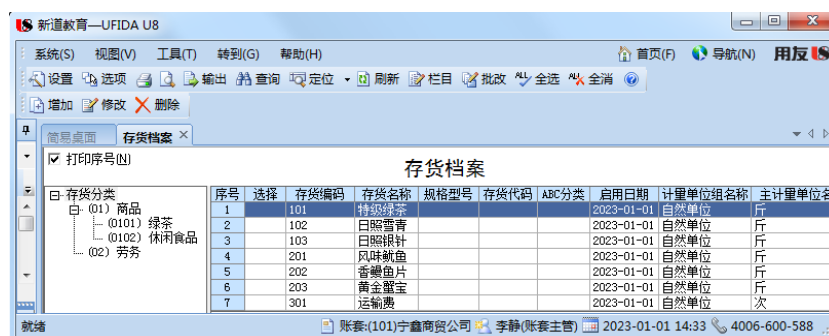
新道教育—UFIDA U8

系统(S) 视图(V) 工具(T) 转到(G) 帮助(H) 首页(F) 导航(N) 用友

设置 选项 输出 查询 定位 刷新 栏目 批改 全选 全消

增加 修改 删除

简易桌面 存货档案

打印序号(N)

存货档案

存货分类
(01) 商品
(0101) 绿茶
(0102) 休闲食品
(02) 劳务

| 序号 | 选择 | 存货编码 | 存货名称 | 规格型号 | 存货代码 | ABC分类 | 启用日期 | 计量单位组名称 | 主计量单位名 |
|---|---|---|---|---|---|---|---|---|---|
| 1 | | 101 | 特级绿茶 | | | | 2023-01-01 | 自然单位 | 斤 |
| 2 | | 102 | 日照雪青 | | | | 2023-01-01 | 自然单位 | 斤 |
| 3 | | 103 | 日照银针 | | | | 2023-01-01 | 自然单位 | 斤 |
| 4 | | 201 | 风味鱿鱼 | | | | 2023-01-01 | 自然单位 | 斤 |
| 5 | | 202 | 香鳗鱼片 | | | | 2023-01-01 | 自然单位 | 斤 |
| 6 | | 203 | 黄金蟹宝 | | | | 2023-01-01 | 自然单位 | 斤 |
| 7 | | 301 | 运输费 | | | | 2023-01-01 | 自然单位 | 次 |

就绪 账套:(101)宁鑫商贸公司 李静(账套主管) 2023-01-01 14:33 4006-600-588